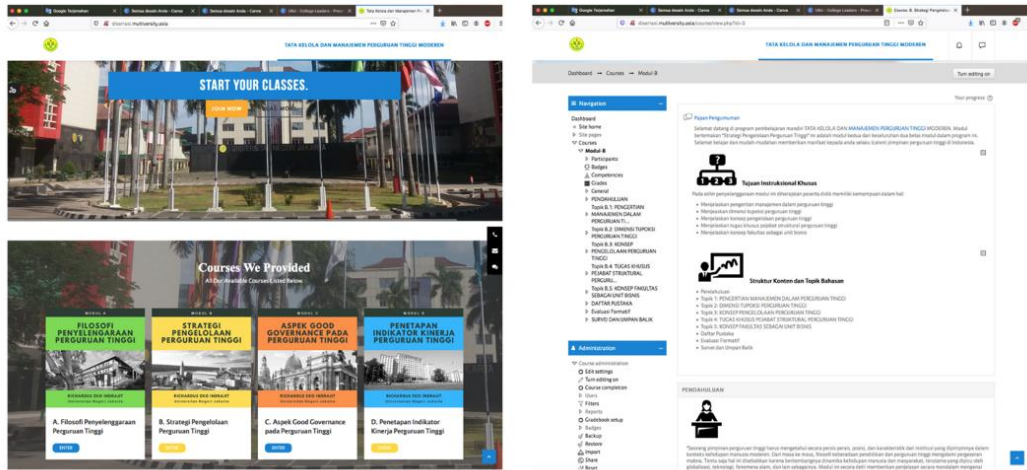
Google Terjemahan
Semua desain Anda - Canva
Semua desain Anda - Canva
UBA - College Leaders - Proc
Tata Kelola dan Manajemen Per
elearninsi.multiversity.asia

TATA KELOLA DAN MANAJEMEN PERGURUAN TINGGI MODEREN

START YOUR CLASSES.

JOIN NOW

Courses We Provided
All Our Available Courses Listed Below

MODUL A
FILOSOFI PENYELENGGARAAN PERGURUAN TINGGI
RICHARDUS EKO INDRAJIT
A. Filosofi Penyelenggaraan Perguruan Tinggi
ENTER

MODUL B
STRATEGI PENGELOLAAN PERGURUAN TINGGI
RICHARDUS EKO INDRAJIT
B. Strategi Pengelolaan Perguruan Tinggi
ENTER

MODUL C
ASPEK GOOD GOVERNANCE PADA PERGURUAN TINGGI
RICHARDUS EKO INDRAJIT
C. Aspek Good Governance pada Perguruan Tinggi
ENTER

MODUL D
PENETAPAN INDIKATOR KINERJA PERGURUAN TINGGI
RICHARDUS EKO INDRAJIT
D. Penetapan Indikator Kinerja Perguruan Tinggi
ENTER

Google Terjemahan
Semua desain Anda - Canva
Semua desain Anda - Canva
UBA - College Leaders - Proc
Course: B. Strategi Pengelola
elearninsi.multiversity.asia/course/view.php?id=3

TATA KELOLA DAN MANAJEMEN PERGURUAN TINGGI MODEREN

Dashboard → Courses → Modul-B
Turn editing on

Navigation
Dashboard
Site home
Site pages
Courses
Modul-B
Participants
Badges
Competencies
Grades
General
PENDAHULUAN
Topik B.1: PENGERTIAN MANAJEMEN DALAM PERGURUAN TI...
Topik B.2: DIMENSI TUPOKSI PERGURUAN TINGGI
Topik B.3: KONSEP PENGELOLAAN PERGURUAN TINGGI
Topik B.4: TUGAS KHUSUS PEJABAT STRUKTURAL PERGURU...
Topik B.5: KONSEP FAKULTAS SEBAGAI UNIT BISNIS
DAFTAR PUSTAKA
Evaluasi Formatif
SURVEI DAN UMPAN BALIK

Administration
Course administration
Edit settings
Turn editing on
Course completion
Users
Filters
Reports
Gradebook setup
Badges
Backup
Restore
Import
Share
Reset

Your progress

Papan Pengumuman
Selamat datang di program pembelajaran mandiri TATA KELOLA DAN MANAJEMEN PERGURUAN TINGGI MODEREN. Modul bertemakan "Strategi Pengelolaan Perguruan Tinggi" ini adalah modul kedua dari keseluruhan dua belas modul dalam program ini. Selamat belajar dan mudah-mudahan memberikan manfaat kepada anda selaku (calon) pimpinan perguruan tinggi di Indonesia.

Tujuan Instruksional Khusus
Pada akhir penyelenggaraan modul ini diharapkan peserta didik memiliki kemampuan dalam hal:
Menjelaskan pengertian manajemen dalam perguruan tinggi
Menjelaskan dimensi tupoksi perguruan tinggi
Menjelaskan konsep pengelolaan perguruan tinggi
Menjelaskan tugas khusus pejabat struktural perguruan tinggi
Menjelaskan konsep fakultas sebagai unit bisnis

Struktur Konten dan Topik Bahasan
Pendahuluan
Topik 1: PENGERTIAN MANAJEMEN DALAM PERGURUAN TINGGI
Topik 2: DIMENSI TUPOKSI PERGURUAN TINGGI
Topik 3: KONSEP PENGELOLAAN PERGURUAN TINGGI
Topik 4: TUGAS KHUSUS PEJABAT STRUKTURAL PERGURUAN TINGGI
Topik 5: KONSEP FAKULTAS SEBAGAI UNIT BISNIS
Daftar Pustaka
Evaluasi Formatif
Survei dan Umpan Balik

PENDAHULUAN
"Seorang pimpinan perguruan tinggi harus mengetahui secara persis peran, posisi, dan karakteristik dari institusi yang dipimpinnya dalam konteks kehidupan manusia modern. Dari masa ke masa, filosofi keberadaan pendidikan dan perguruan tinggi mengalami pergeseran makna. Tentu saja hal ini disebabkan karena berkembangnya dinamika kehidupan manusia dan masyarakat, terutama yang dipicu oleh globalisasi, teknologi, fenomena alam, dan lain sebagainya. Modul ini secara detil memberikan penjelasan secara mendalam mengenai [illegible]